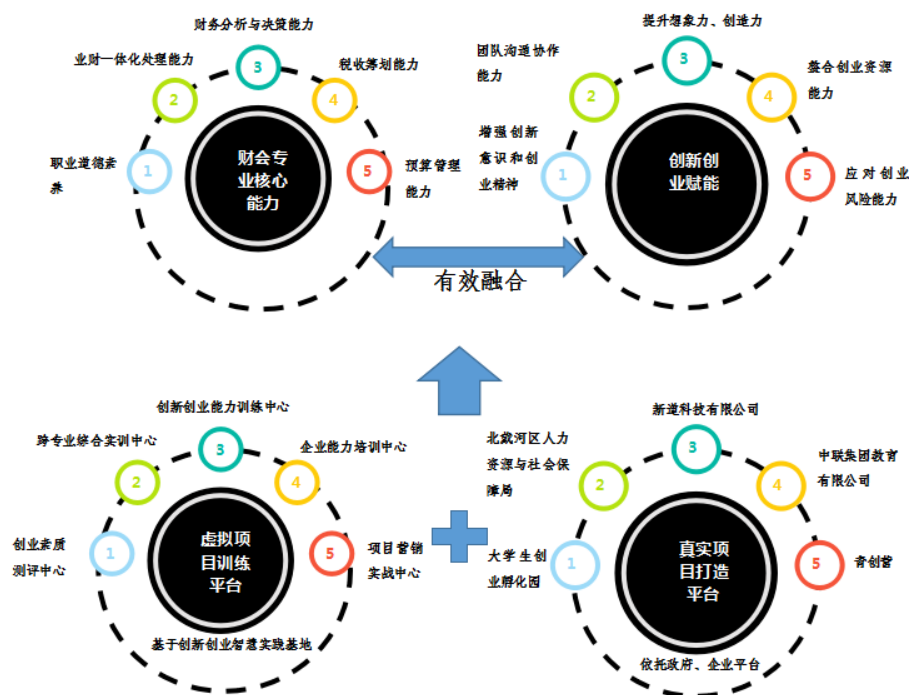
财务分析与决策能力

业财一体化处理能力

3

2

4

税收筹划能力

财会专业核心能力

职业道德素养

1

5

预算管理能力

提升想象力、创造力

团队沟通协作能力

3

2

4

整合创业资源能力

增强创新意识和创业精神

创新创业赋能

1

5

应对创业风险能力

有效融合

创新创业能力训练中心

跨专业综合实训中心

3

2

4

企业能力培训中心

创业素质测评中心

1

虚拟项目训练平台

5

项目营销实战中心

基于创新创业智慧实践基地

新道科技有限公司

北戴河区人力资源与社会保障局

3

2

4

中联集团教育有限公司

大学生创业孵化园

1

真实项目打造平台

5

青创营

依托政府、企业平台